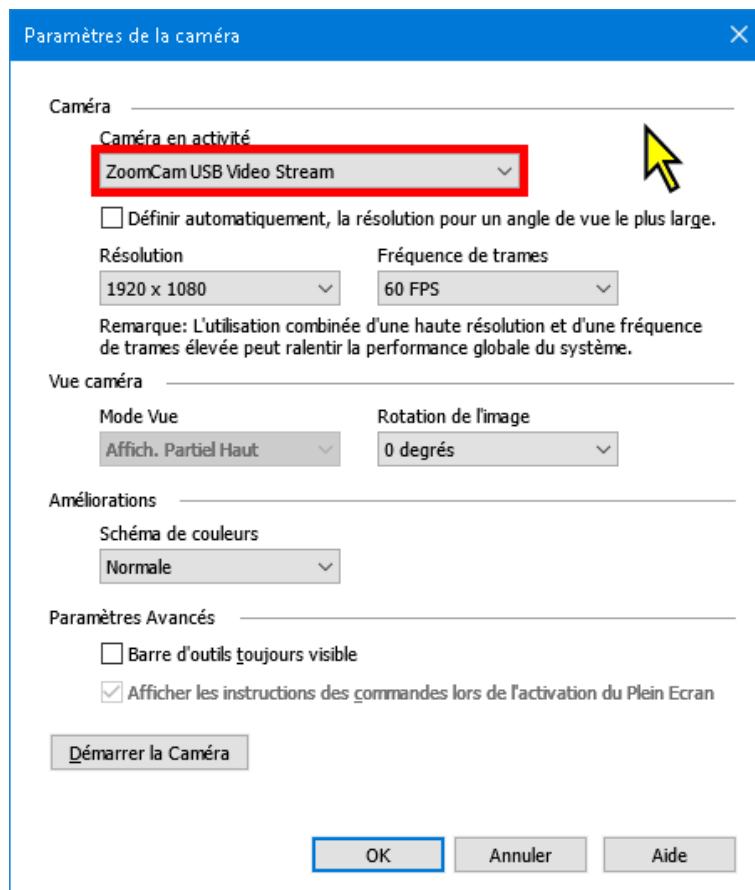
Paramètres de la caméra

Caméra

Caméra en activité

ZoomCam USB Video Stream

Définir automatiquement, la résolution pour un angle de vue le plus large.

Résolution

1920 x 1080

Fréquence de trames

60 FPS

Remarque: L'utilisation combinée d'une haute résolution et d'une fréquence de trames élevée peut ralentir la performance globale du système.

Vue caméra

Mode Vue

Affich. Partiel Haut

Rotation de l'image

0 degrés

Améliorations

Schéma de couleurs

Normale

Paramètres Avancés

Barre d'outils toujours visible

Afficher les instructions des commandes lors de l'activation du Plein Ecran

Démarrer la Caméra

OK

Annuler

Aide